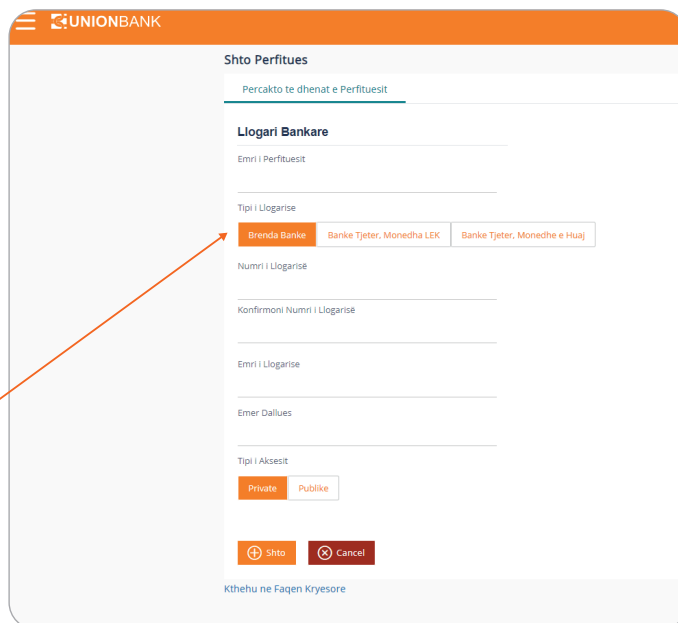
UNIONBANK

Shto Perfitues

Percakto te dhenat e Perfituesit

Llogari Bankare

Emri i Perfituesit

Tipi i Llogarise

Brenda Banke | Banke Tjeter, Monedha LEK | Banke Tjeter, Monedhe e Huaj

Numri i Llogarisë

Konfirmoni Numri i Llogarisë

Emri i Llogarise

Emer Dallues

Tipi i Aksesit

Private | Publike

Shto | Cancel

Kthehu ne Faqen Kryesore